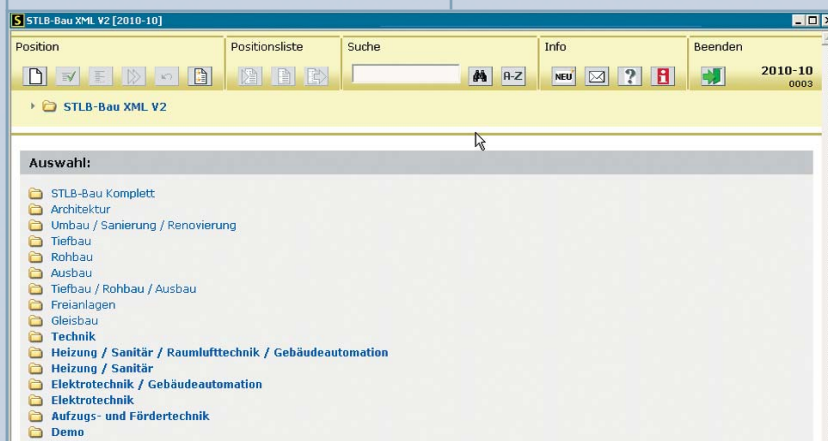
S STLB-Bau XML V2 [2010-10]

Position

Positionsliste

Suche

A-Z

Info

NEU

Beenden

2010-10
0003

STLB-Bau XML V2

Auswahl:

STLB-Bau Komplett
Architektur
Umbau / Sanierung / Renovierung
Tiefbau
Rohbau
Ausbau
Tiefbau / Rohbau / Ausbau
Freianlagen
Gleisbau
Technik
Heizung / Sanitär / Raumlufttechnik / Gebäudeautomation
Heizung / Sanitär
Elektrotechnik / Gebäudeautomation
Elektrotechnik
Aufzugs- und Fördertechnik
Demo